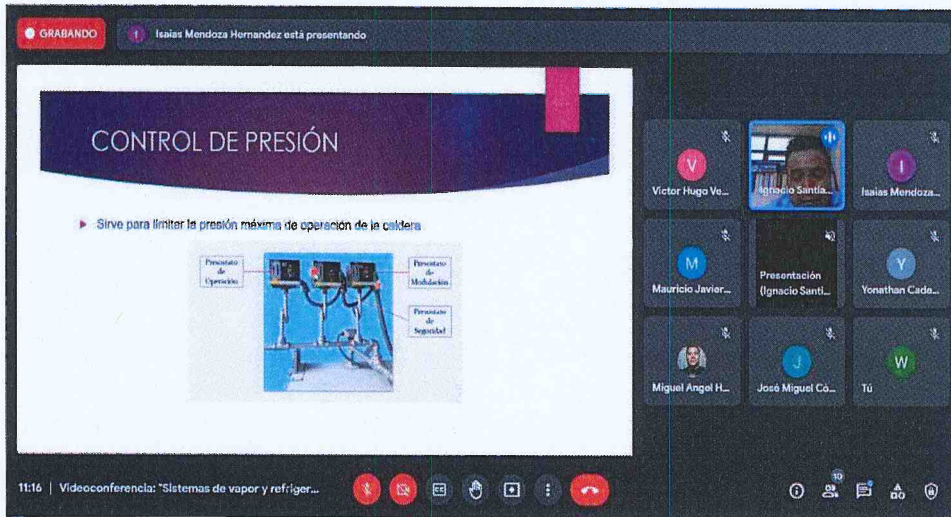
GRABANDO

I Isaias Mendoza Hernandez está presentando

CONTROL DE PRESIÓN

Sirve para limitar la presión máxima de operación de la caldera

Presostato de Operación

Presostato de Modulación

Presostato de Seguridad

V
Victor Hugo Ve...

Ignacio Santia...

I
Isaias Mendoza...

M
Mauricio Javier...

Presentación (Ignacio Santi...

Y
Yonathan Cade...

Miguel Angel H...

J
José Miguel Có...

W
Tú

11:16 | Videoconferencia: "Sistemas de vapor y refriger...

10